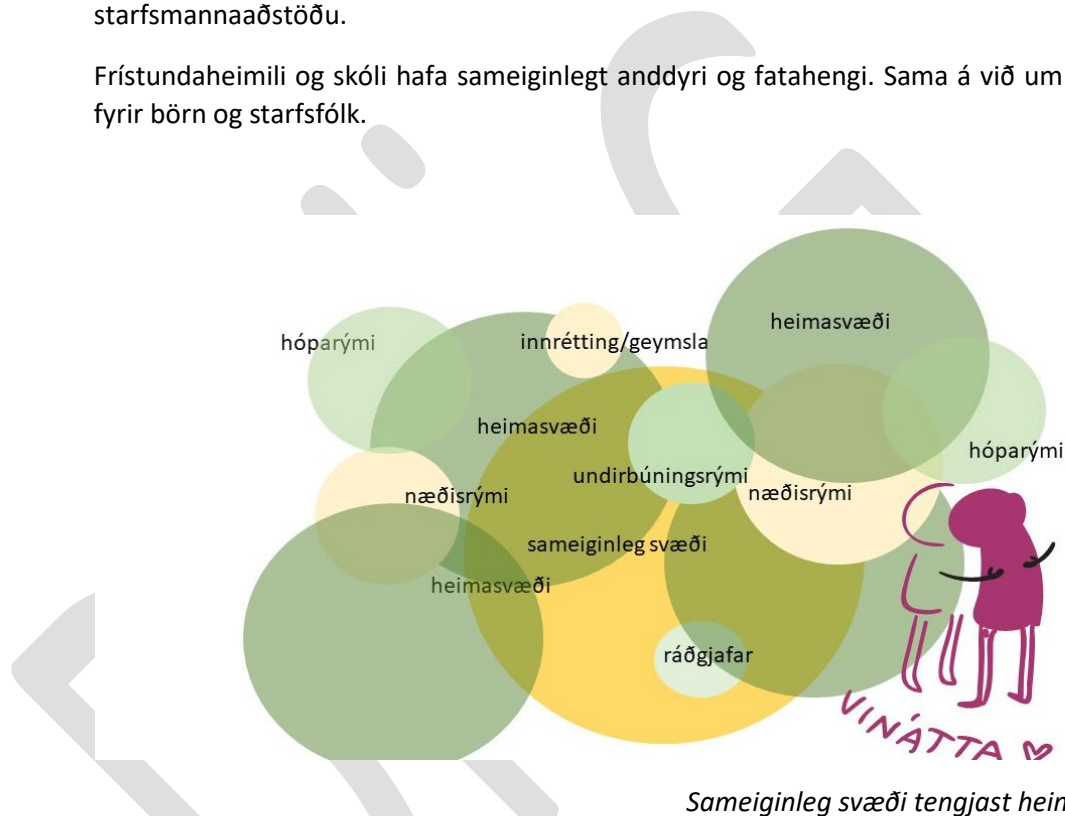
starfsmannaaðstöðu.

Frístundaheimili og skóli hafa sameiginlegt anddyri og fatahengi. Sama á við um fyrir börn og starfsfólk.

hóparými

innrétting/geymsla

heimasvæði

heimasvæði

undirbúningsrými

næðisrými

næðisrými

hóparými

sameiginleg svæði

heimasvæði

ráðgjafar

VINÁTTA

Sameiginleg svæði tengjast heim